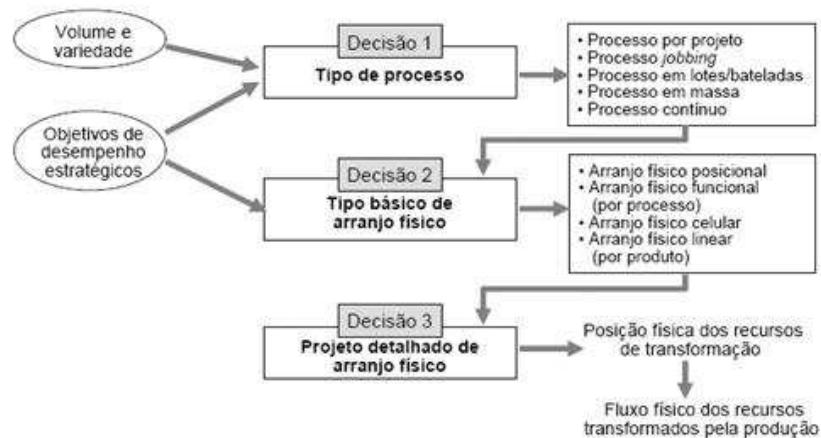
Volume e variedade

Objetivos de desempenho estratégicos

Decisão 1

Tipo de processo

• Processo por projeto
• Processo *jobbing*
• Processo em lotes/bateladas
• Processo em massa
• Processo contínuo

Decisão 2

Tipo básico de arranjo físico

• Arranjo físico posicional
• Arranjo físico funcional (por processo)
• Arranjo físico celular
• Arranjo físico linear (por produto)

Decisão 3

Projeto detalhado de arranjo físico

Posição física dos recursos de transformação

Fluxo físico dos recursos transformados pela produção